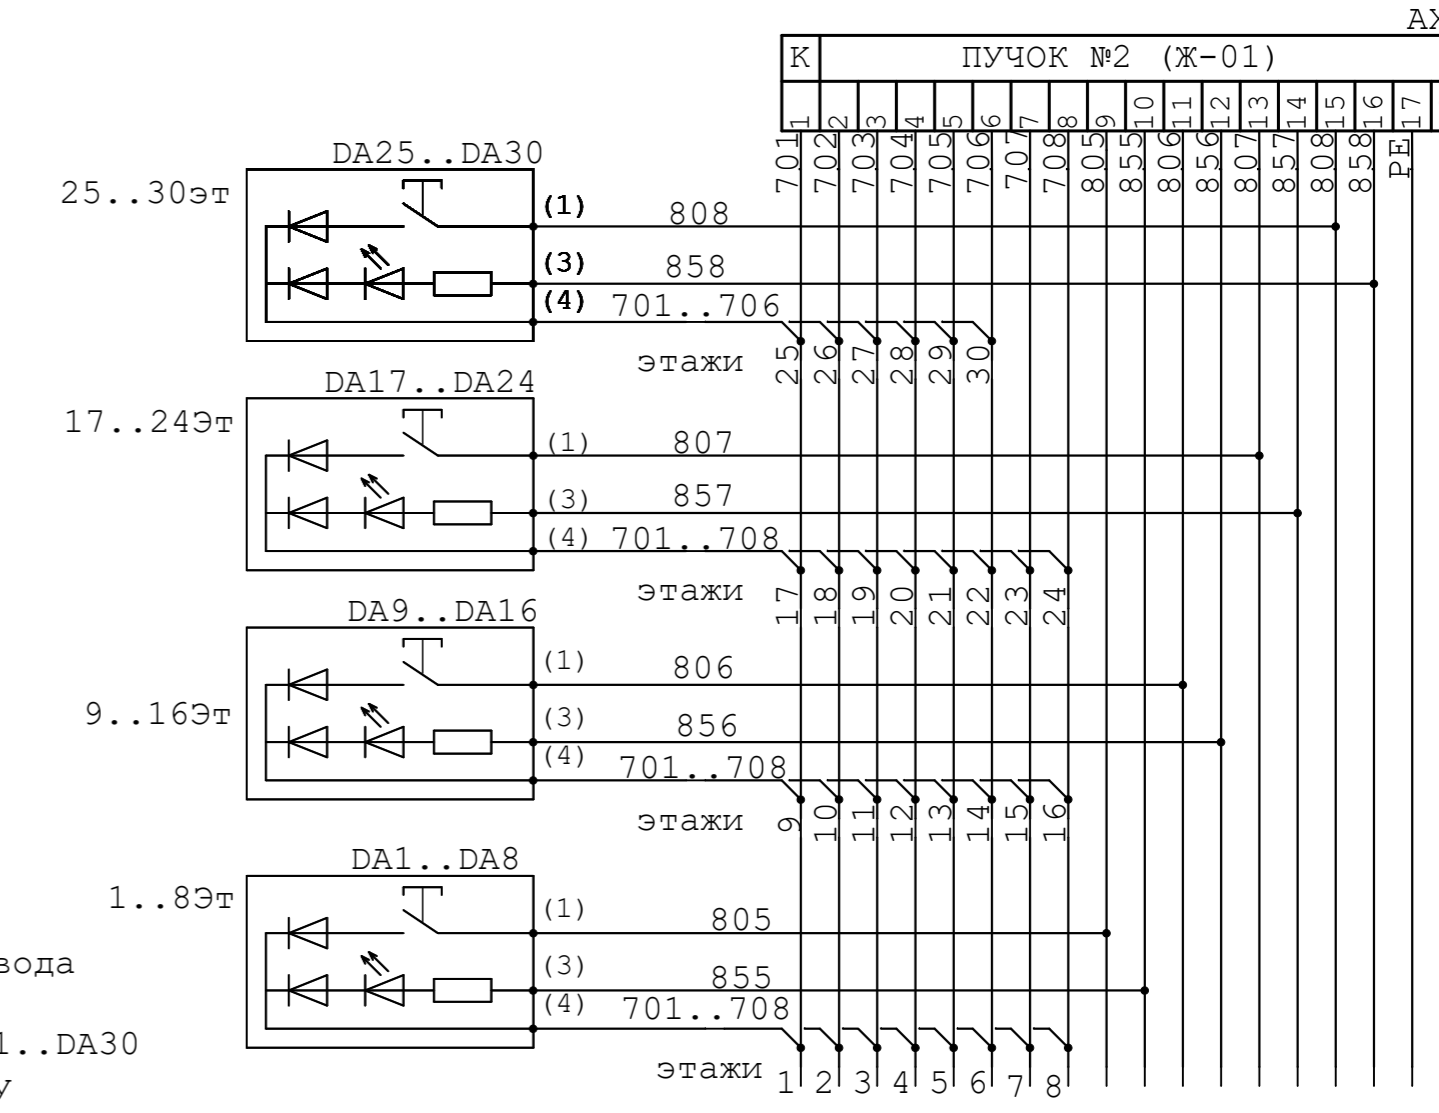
АХ

| К | ПУЧОК №2 (Ж-01) |
|---|---|

1 2 3 4 5 6 7 8 9 10 11 12 13 14 15 16 17

701 702 703 704 705 706 707 708 805 855 806 856 807 857 808 858 PE

DA25..DA30
25..30эт
(1) 808
(3) 858
(4) 701..706
этажи 25 26 27 28 29 30

DA17..DA24
17..24Эт
(1) 807
(3) 857
(4) 701..708
этажи 17 18 19 20 21 22 23 24

DA9..DA16
9..16Эт
(1) 806
(3) 856
(4) 701..708
этажи 9 10 11 12 13 14 15 16

DA1..DA8
1..8Эт
(1) 805
(3) 855
(4) 701..708
этажи 1 2 3 4 5 6 7 8

вода

1..DA30

у